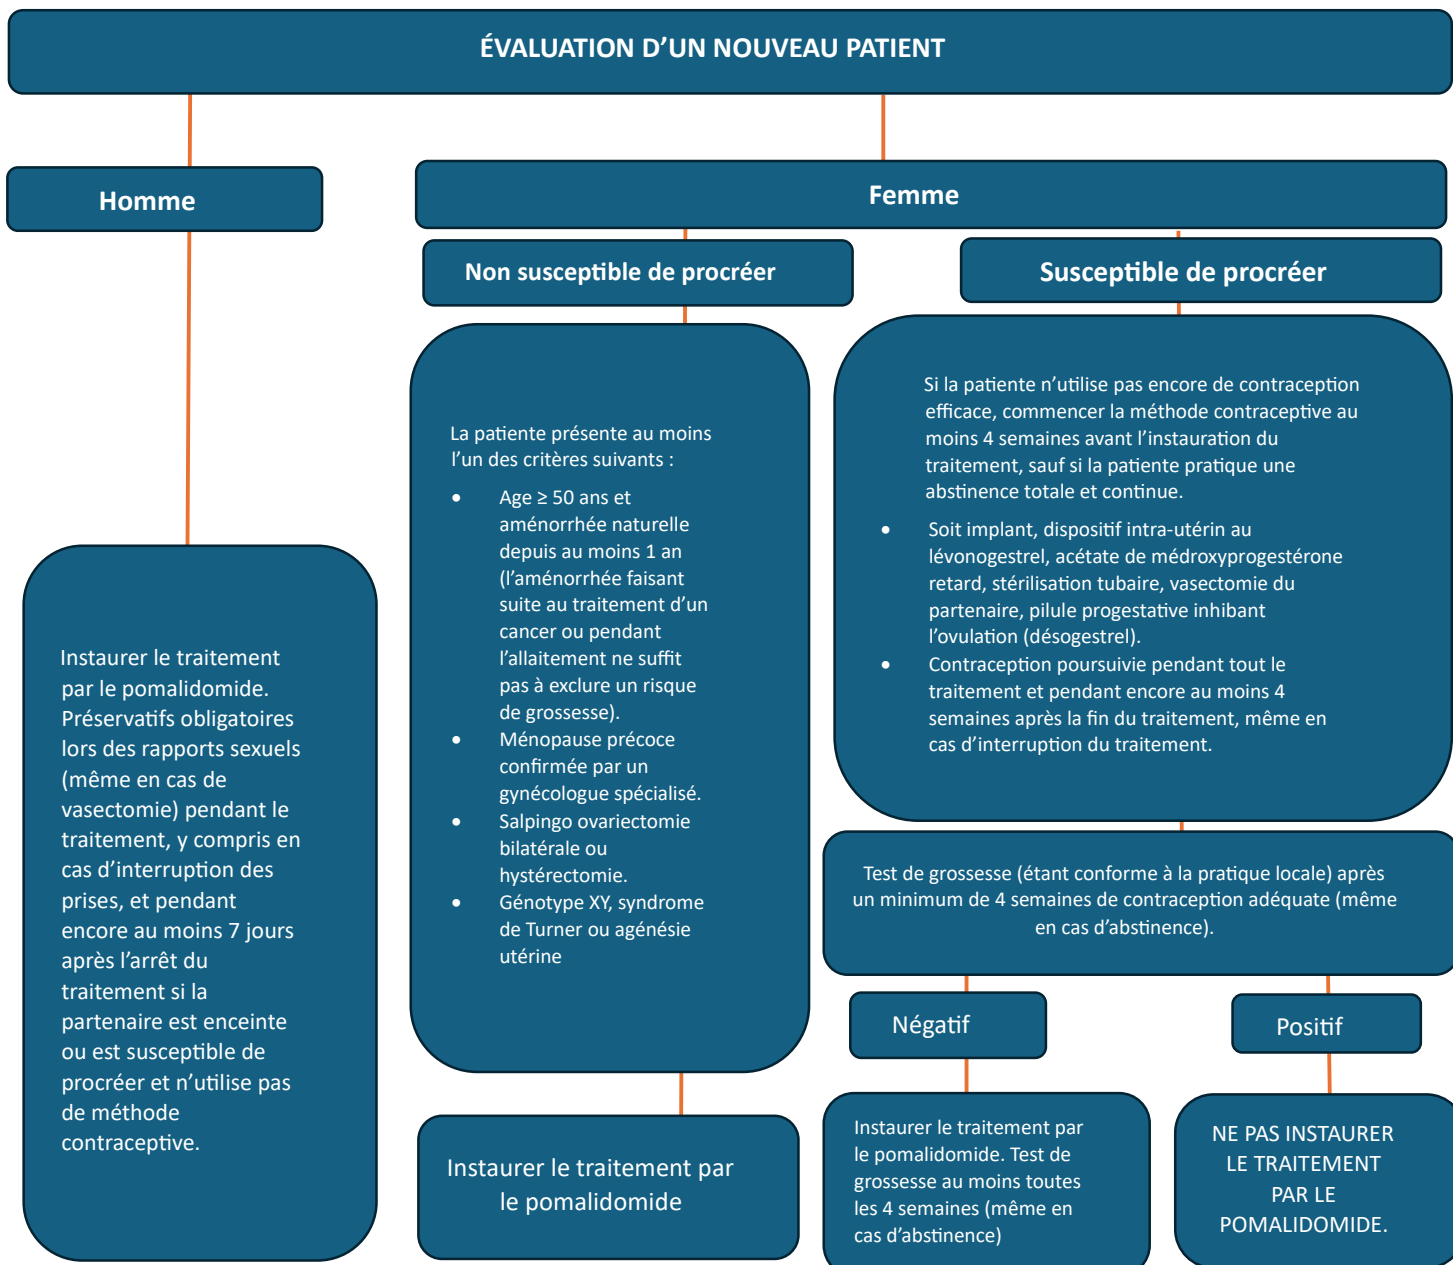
ÉVALUATION D’UN NOUVEAU PATIENT

Homme

Instaurer le traitement par le pomalidomide. Préservatifs obligatoires lors des rapports sexuels (même en cas de vasectomie) pendant le traitement, y compris en cas d’interruption des prises, et pendant encore au moins 7 jours après l’arrêt du traitement si la partenaire est enceinte ou est susceptible de procréer et n’utilise pas de méthode contraceptive.

Femme

Non susceptible de procréer

La patiente présente au moins l’un des critères suivants :

- Age ≥ 50 ans et aménorrhée naturelle depuis au moins 1 an (l’aménorrhée faisant suite au traitement d’un cancer ou pendant l’allaitement ne suffit pas à exclure un risque de grossesse).
- Ménopause précoce confirmée par un gynécologue spécialisé.
- Salpingo ovariectomie bilatérale ou hystérectomie.
- Génotype XY, syndrome de Turner ou agénésie utérine

Instaurer le traitement par le pomalidomide

Susceptible de procréer

Si la patiente n’utilise pas encore de contraception efficace, commencer la méthode contraceptive au moins 4 semaines avant l’instauration du traitement, sauf si la patiente pratique une abstinence totale et continue.

- Soit implant, dispositif intra-utérin au lévonogestrel, acétate de médroxyprogestérone retard, stérilisation tubaire, vasectomie du partenaire, pilule progestative inhibant l’ovulation (désogestrel).
- Contraception poursuivie pendant tout le traitement et pendant encore au moins 4 semaines après la fin du traitement, même en cas d’interruption du traitement.

Test de grossesse (étant conforme à la pratique locale) après un minimum de 4 semaines de contraception adéquate (même en cas d’abstinence).

Négatif

Instaurer le traitement par le pomalidomide. Test de grossesse au moins toutes les 4 semaines (même en cas d’abstinence)

Positif

NE PAS INSTAURER LE TRAITEMENT PAR LE POMALIDOMIDE.